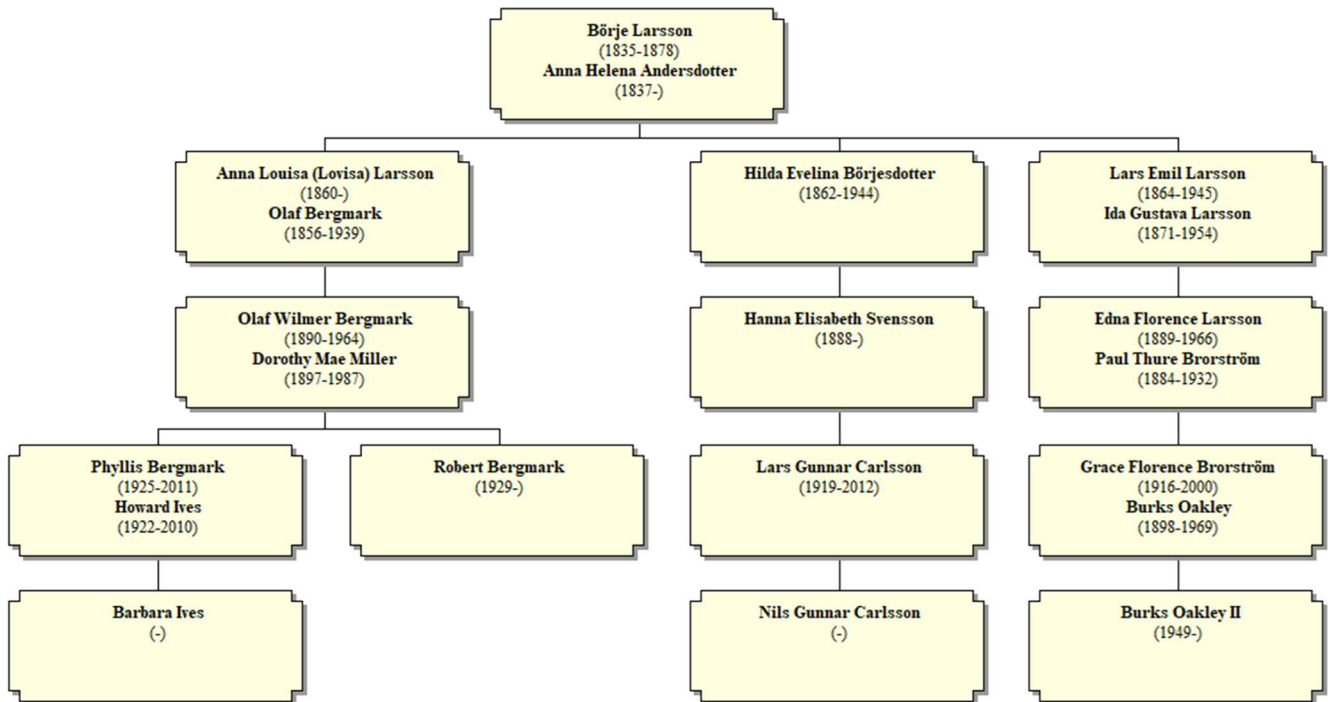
Börje Larsson
(1835-1878)
Anna Helena Andersdotter
(1837-)

Anna Louisa (Lovisa) Larsson
(1860-)
Olaf Bergmark
(1856-1939)

Hilda Evelina Börjesdotter
(1862-1944)

Lars Emil Larsson
(1864-1945)
Ida Gustava Larsson
(1871-1954)

Olaf Wilmer Bergmark
(1890-1964)
Dorothy Mae Miller
(1897-1987)

Hanna Elisabeth Svensson
(1888-)

Edna Florence Larsson
(1889-1966)
Paul Thure Brorström
(1884-1932)

Phyllis Bergmark
(1925-2011)
Howard Ives
(1922-2010)

Robert Bergmark
(1929-)

Lars Gunnar Carlsson
(1919-2012)

Grace Florence Brorström
(1916-2000)
Burks Oakley
(1898-1969)

Barbara Ives
(-)

Nils Gunnar Carlsson
(-)

Burks Oakley II
(1949-)